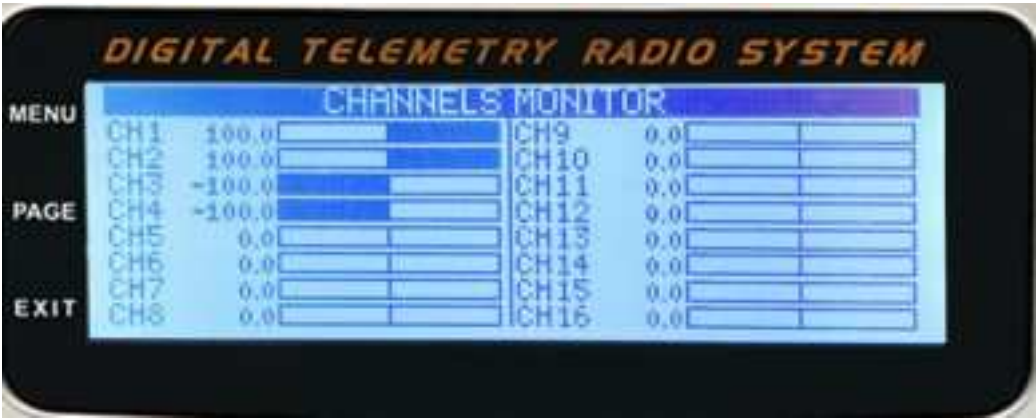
DIGITAL TELEMETRY RADIO SYSTEM

MENU

PAGE

EXIT

CHANNELS MONITOR

CH1 100.0
CH2 100.0
CH3 -100.0
CH4 -100.0
CH5 0.0
CH6 0.0
CH7 0.0
CH8 0.0

CH9 0.0
CH10 0.0
CH11 0.0
CH12 0.0
CH13 0.0
CH14 0.0
CH15 0.0
CH16 0.0